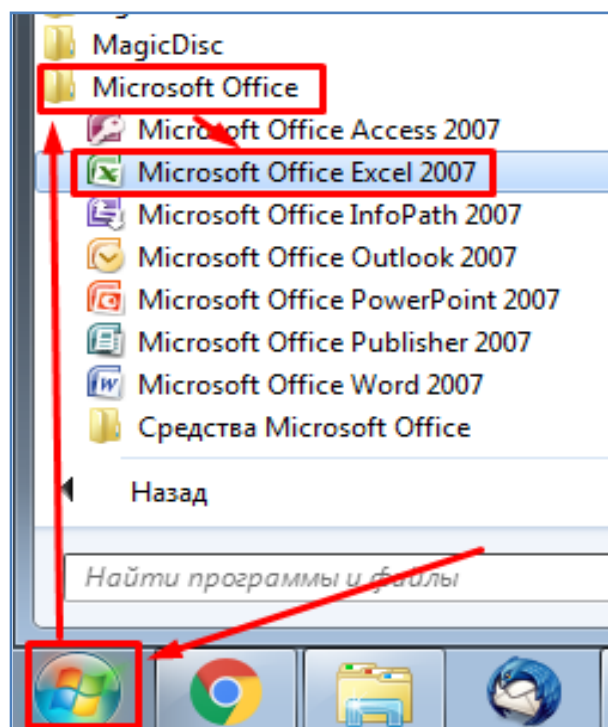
MagicDisc

Microsoft Office

Microsoft Office Access 2007

Microsoft Office Excel 2007

Microsoft Office InfoPath 2007

Microsoft Office Outlook 2007

Microsoft Office PowerPoint 2007

Microsoft Office Publisher 2007

Microsoft Office Word 2007

Средства Microsoft Office

Назад

Найти программы и файлы